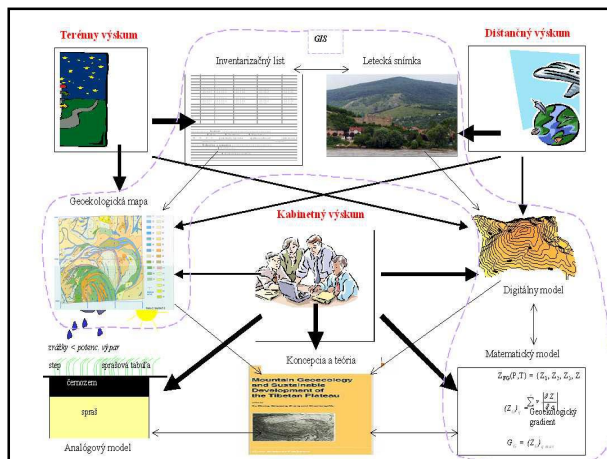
Terénny výskum

GIS

Inventarizačný list

Letecká snímka

Dištančný výskum

Geoekologická mapa

Kabinetný výskum

Digitálny model

zrážky < potenc. výpar

step

sprašová tabuľa

černozem

spraš

Analógový model

Koncepcia a teória

Mountain Geoecology and Sustainable Development of the Tibetan Plateau

Matematický model

$Z_{PD}(P,T) = (Z_1, Z_2, Z_3, Z$

$(Z_{\_})$

$\sum \left|\frac{\partial Z}{\partial x}\right|$

Geoekologický gradient

$G_{ij} = (Z_i)$